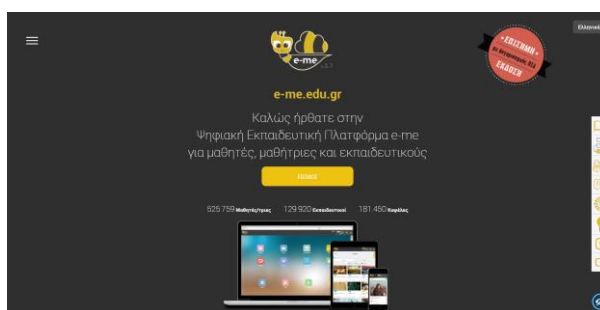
Ελληνικά

e-me

ΕΠΙΣΗΜΗ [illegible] ΕΚΔΟΣΗ

e-me.edu.gr

Καλώς ήρθατε στην Ψηφιακή Εκπαιδευτική Πλατφόρμα e-me για μαθητές, μαθήτριες και εκπαιδευτικούς

Είσοδος

525 759 Μαθητές/τριες 129 920 Εκπαιδευτικοί 181 450 Κυψέλες